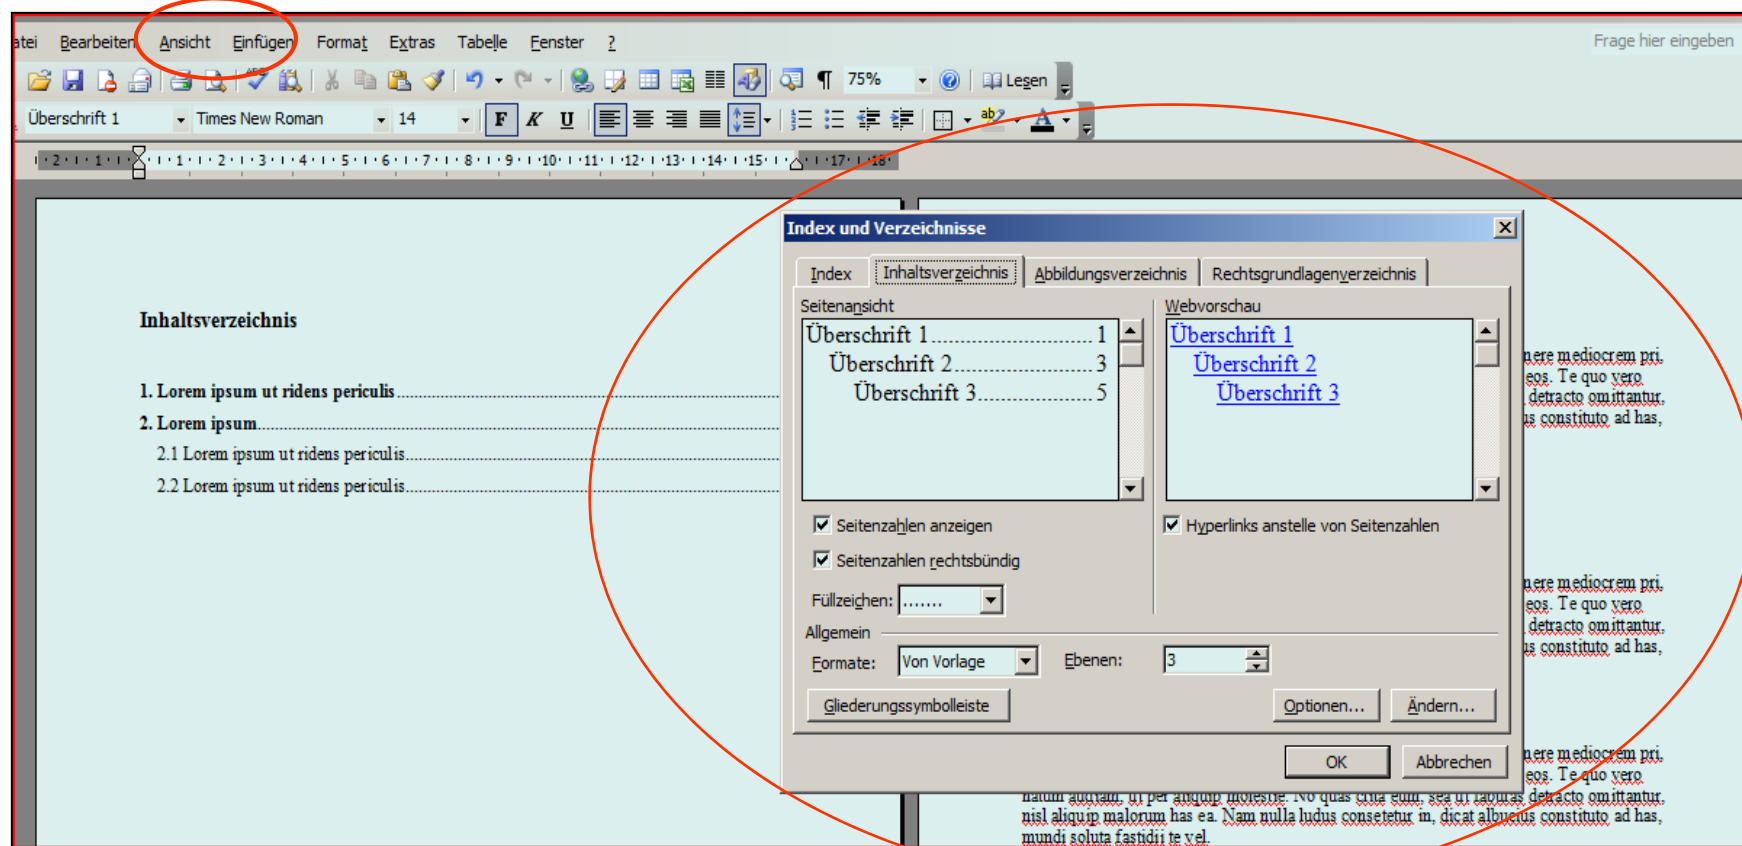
atei Bearbeiten Ansicht Einfügen Format Extras Tabelle Fenster ?

Frage hier eingeben

75% Lesen

Überschrift 1 Times New Roman 14 F K U

2 1 1 2 3 4 5 6 7 8 9 10 11 12 13 14 15 17 18

Inhaltsverzeichnis

1. Lorem ipsum ut ridens periculis
2. Lorem ipsum
2.1 Lorem ipsum ut ridens periculis
2.2 Lorem ipsum ut ridens periculis

Index und Verzeichnisse

Index | Inhaltsverzeichnis | Abbildungsverzeichnis | Rechtsgrundlagenverzeichnis

Seitenansicht
Überschrift 1......................1
Überschrift 2......................3
Überschrift 3......................5

Webvorschau
Überschrift 1
Überschrift 2
Überschrift 3

Seitenzahlen anzeigen
Seitenzahlen rechtsbündig
Füllzeichen: .......

Hyperlinks anstelle von Seitenzahlen

Allgemein
Formate: Von Vorlage Ebenen: 3

Gliederungssymbolleiste Optionen... Ändern...

OK Abbrechen

nere mediocrem pri, eos. Te quo vero detracto omittantur, is constituto ad has,

nere mediocrem pri, eos. Te quo vero detracto omittantur, is constituto ad has,

nere mediocrem pri, eos. Te quo vero
natum audiam, ut per aliquip moleste. No quas cibo eum, sea ut labuas detracto omittantur, nisl aliquip malorum has ea. Nam nulla ludus consetetur in, dicat albucius constituto ad has, mundi soluta fastidii te vel.